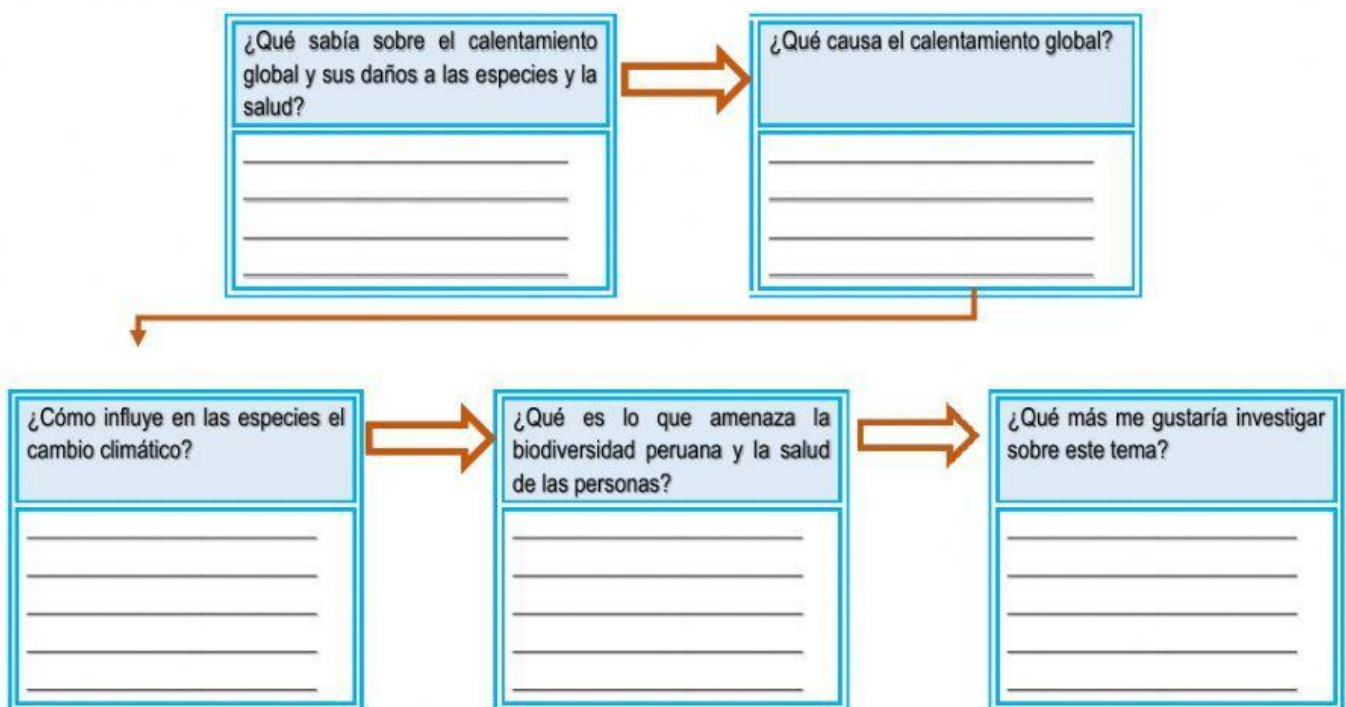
¿Qué sabía sobre el calentamiento global y sus daños a las especies y la salud?

¿Qué causa el calentamiento global?

¿Cómo influye en las especies el cambio climático?

¿Qué es lo que amenaza la biodiversidad peruana y la salud de las personas?

¿Qué más me gustaría investigar sobre este tema?